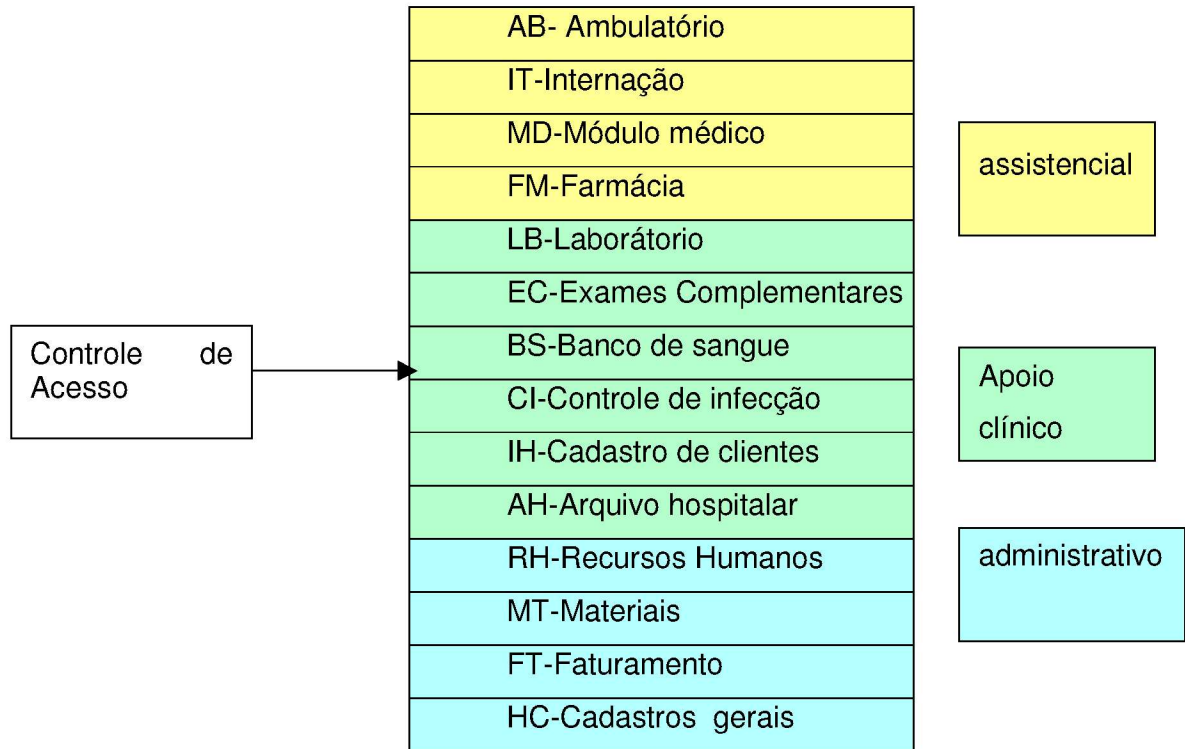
Controle de Acesso

AB- Ambulatório
IT-Internação
MD-Módulo médico
FM-Farmácia
LB-Laborátorio
EC-Exames Complementares
BS-Banco de sangue
CI-Controle de infecção
IH-Cadastro de clientes
AH-Arquivo hospitalar
RH-Recursos Humanos
MT-Materiais
FT-Faturamento
HC-Cadastros gerais

assistencial

Apoio clínico

administrativo